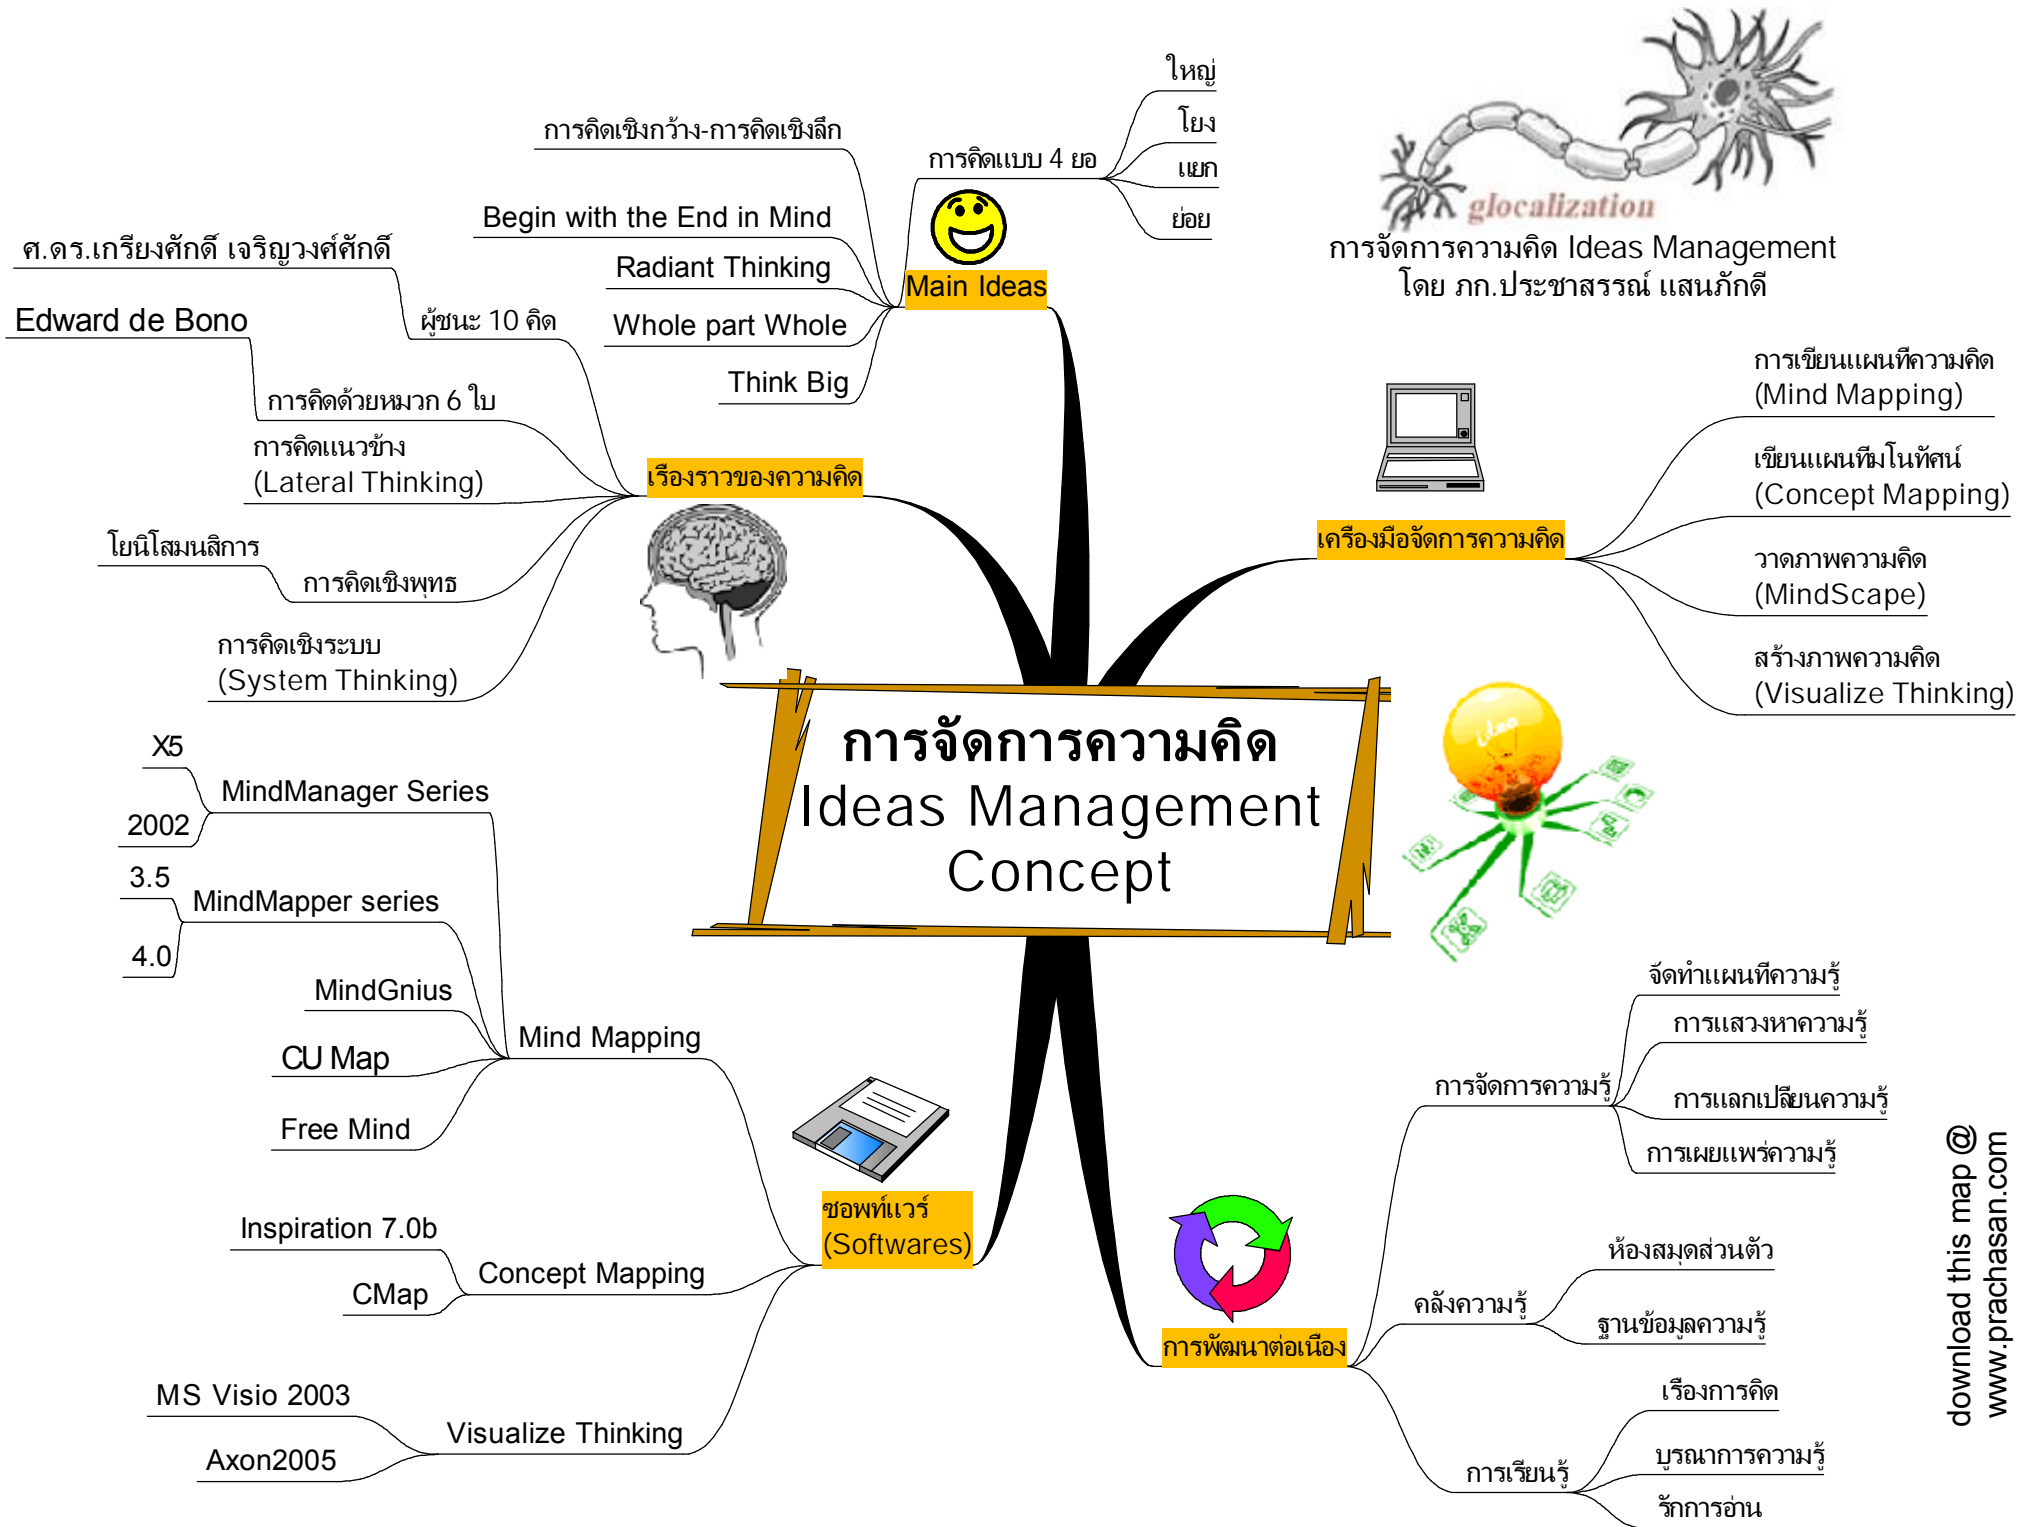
glocalization
การจัดการความคิด Ideas Management
โดย ภก.ประชาสรรณ์ แสนภักดี

การจัดการความคิด
Ideas Management
Concept

Main Ideas
การคิดแบบ 4 ยอ
ใหญ่
โยง
แยก
ย่อย
การคิดเชิงกว้าง-การคิดเชิงลึก
Begin with the End in Mind
Radiant Thinking
Whole part Whole
Think Big

เรื่องราวของความคิด
ศ.ดร.เกรียงศักดิ์ เจริญวงศ์ศักดิ์
ผู้ชนะ 10 คิด
Edward de Bono
การคิดด้วยหมวก 6 ใบ
การคิดแนวข้าง
(Lateral Thinking)
โยนิโสมนสิการ
การคิดเชิงพุทธ
การคิดเชิงระบบ
(System Thinking)

เครื่องมือจัดการความคิด
การเขียนแผนที่ความคิด
(Mind Mapping)
เขียนแผนที่มโนทัศน์
(Concept Mapping)
วาดภาพความคิด
(MindScape)
สร้างภาพความคิด
(Visualize Thinking)

ซอฟท์แวร์
(Softwares)
Mind Mapping
MindManager Series
X5
2002
MindMapper series
3.5
4.0
MindGnius
CU Map
Free Mind
Concept Mapping
Inspiration 7.0b
CMap
Visualize Thinking
MS Visio 2003
Axon2005

การพัฒนาต่อเนื่อง
การจัดการความรู้
จัดทำแผนที่ความรู้
การแสวงหาความรู้
การแลกเปลี่ยนความรู้
การเผยแพร่ความรู้
คลังความรู้
ห้องสมุดส่วนตัว
ฐานข้อมูลความรู้
การเรียนรู้
เรื่องการคิด
บูรณาการความรู้
รักการอ่าน

download this map @
www.prachasan.com